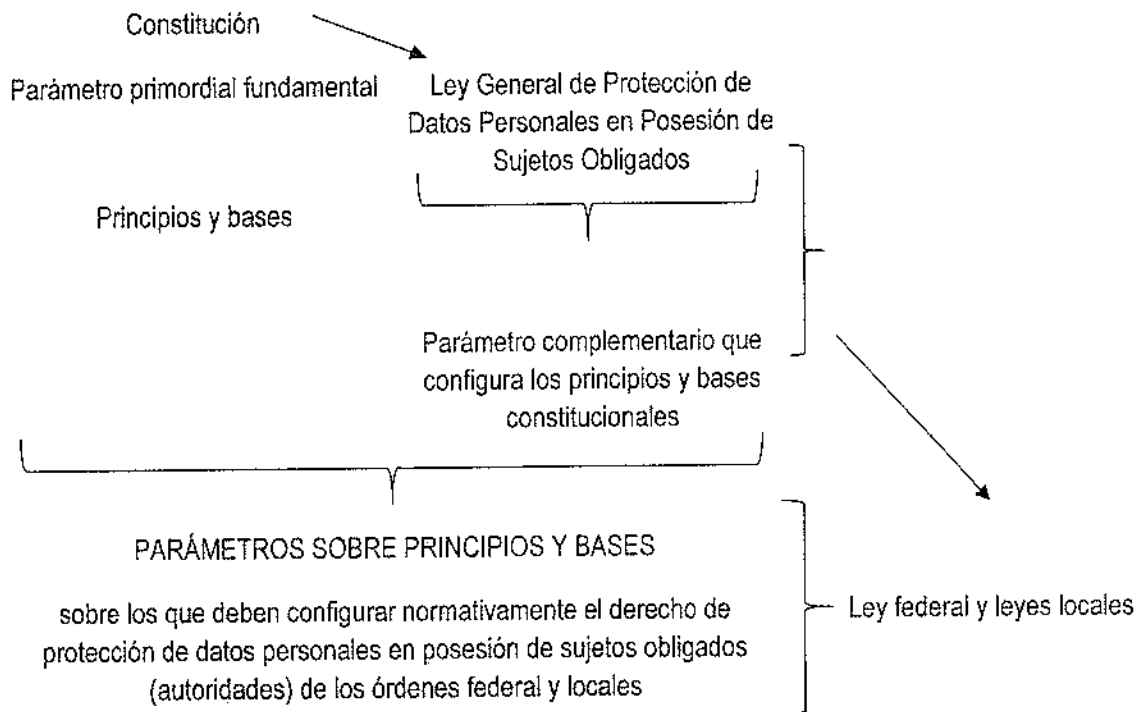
Constitución

Parámetro primordial fundamental

Ley General de Protección de Datos Personales en Posesión de Sujetos Obligados

Principios y bases

Parámetro complementario que configura los principios y bases constitucionales

PARÁMETROS SOBRE PRINCIPIOS Y BASES

sobre los que deben configurar normativamente el derecho de protección de datos personales en posesión de sujetos obligados (autoridades) de los órdenes federal y locales

Ley federal y leyes locales